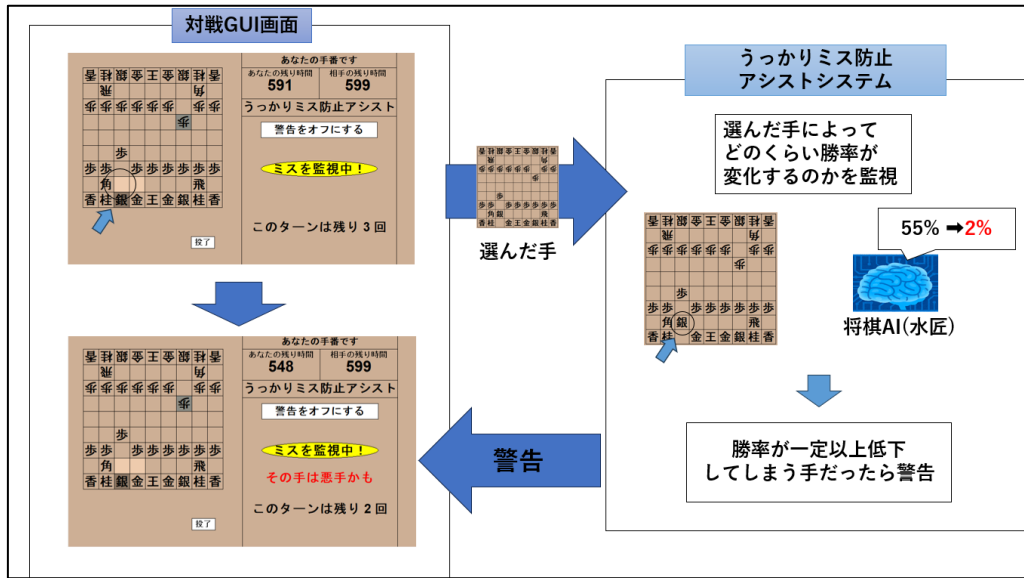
対戦GUI画面

あなたの手番です
あなたの残り時間 591
相手の残り時間 599
うっかりミス防止アシスト
警告をオフにする
ミスを監視中！
このターンは残り３回
投了

あなたの手番です
あなたの残り時間 548
相手の残り時間 599
うっかりミス防止アシスト
警告をオフにする
ミスを監視中！
その手は悪手かも
このターンは残り２回
投了

選んだ手

警告

うっかりミス防止
アシストシステム

選んだ手によって
どのくらい勝率が
変化するのかを監視

55% ➡2%

将棋AI(水匠)

勝率が一定以上低下
してしまう手だったら警告